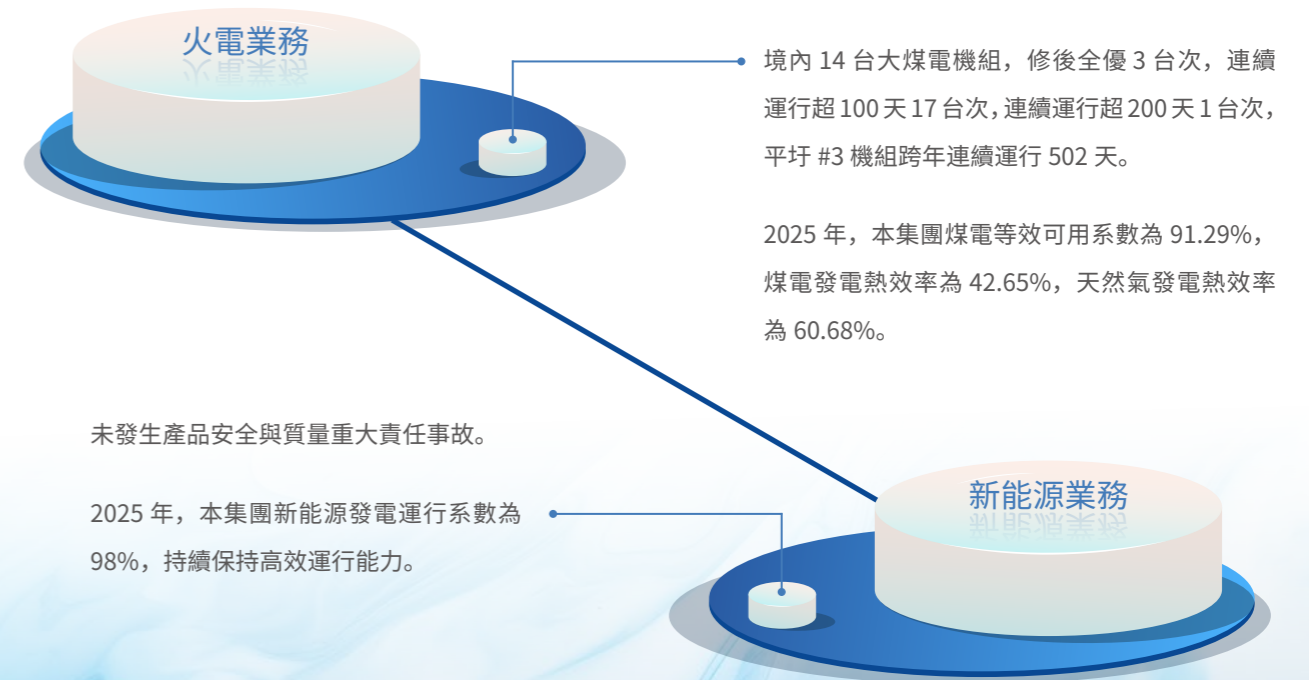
火電業務

境內 14 台大煤電機組，修後全優 3 台次，連續運行超 100 天 17 台次，連續運行超 200 天 1 台次，平圩 #3 機組跨年連續運行 502 天。

2025 年，本集團煤電等效可用系數為 91.29%，煤電發電熱效率為 42.65%，天然氣發電熱效率為 60.68%。

未發生產品安全與質量重大責任事故。

2025 年，本集團新能源發電運行系數為 98%，持續保持高效運行能力。

新能源業務